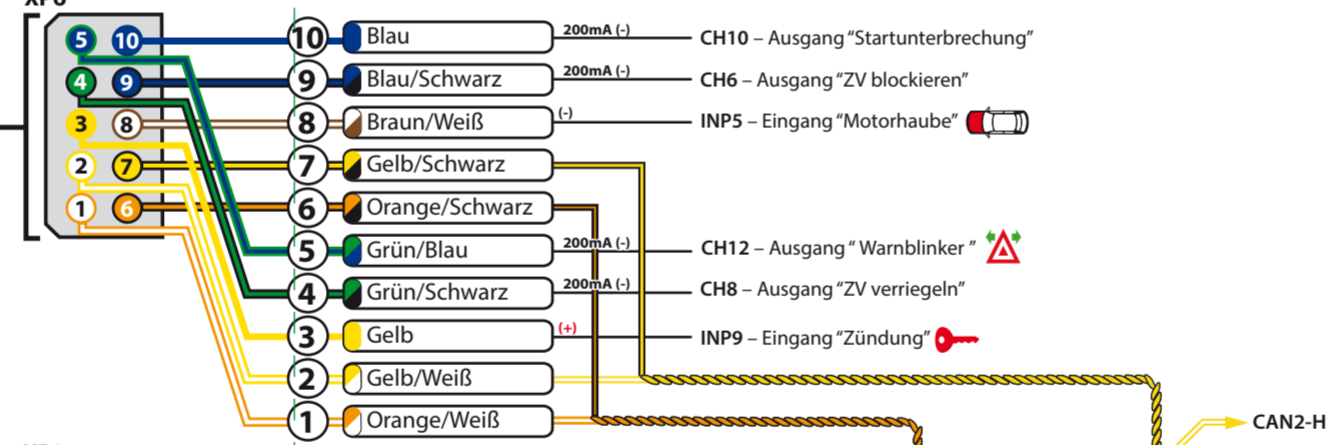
XP6

5 10
4 9
3 8
2 7
1 6

10 Blau 200mA (-) CH10 – Ausgang "Startunterbrechung"
9 Blau/Schwarz 200mA (-) CH6 – Ausgang "ZV blockieren"
8 Braun/Weiß (-) INP5 – Eingang "Motorhaube"
7 Gelb/Schwarz
6 Orange/Schwarz
5 Grün/Blau 200mA (-) CH12 – Ausgang " Warnblinker "
4 Grün/Schwarz 200mA (-) CH8 – Ausgang "ZV verriegeln"
3 Gelb (+) INP9 – Eingang "Zündung"
2 Gelb/Weiß
1 Orange/Weiß

CAN2-H